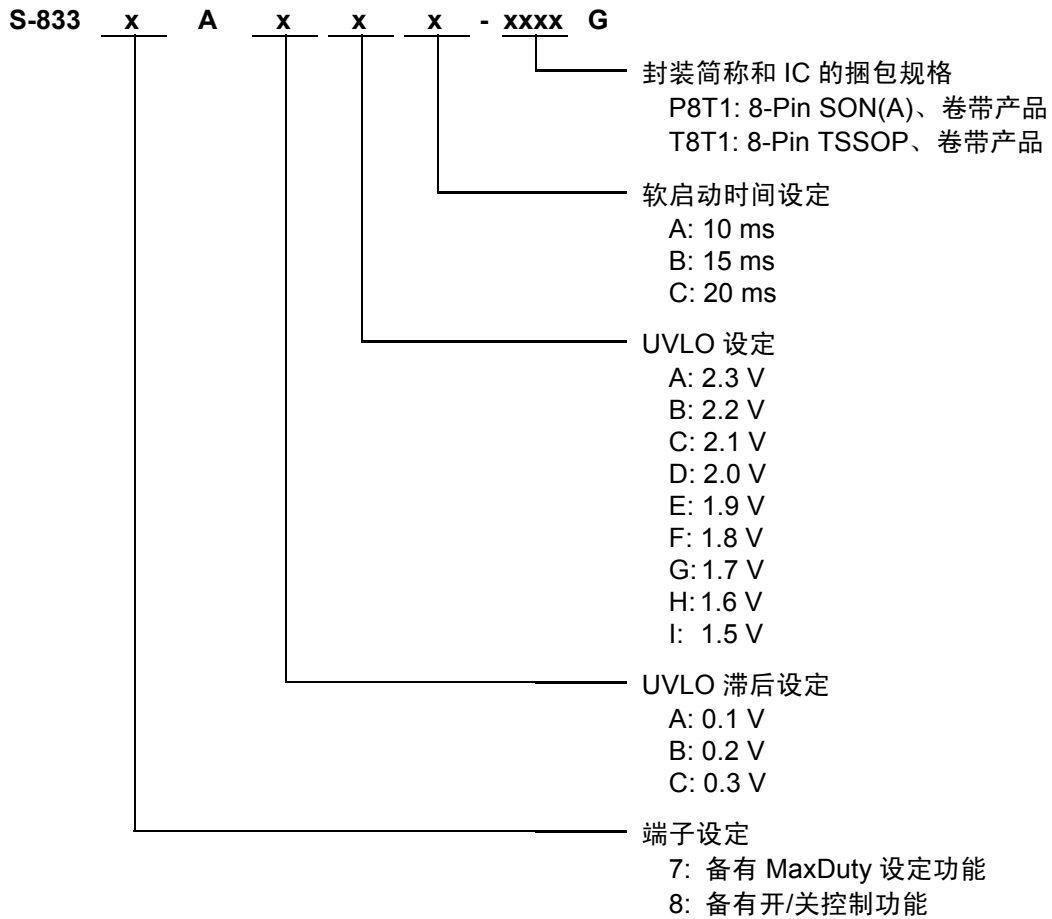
S-833 x A x x x - xxxx G

封装简称和 IC 的捆包规格
P8T1: 8-Pin SON(A)、卷带产品
T8T1: 8-Pin TSSOP、卷带产品

软启动时间设定
A: 10 ms
B: 15 ms
C: 20 ms

UVLO 设定
A: 2.3 V
B: 2.2 V
C: 2.1 V
D: 2.0 V
E: 1.9 V
F: 1.8 V
G: 1.7 V
H: 1.6 V
I: 1.5 V

UVLO 滞后设定
A: 0.1 V
B: 0.2 V
C: 0.3 V

端子设定
7: 备有 MaxDuty 设定功能
8: 备有开/关控制功能